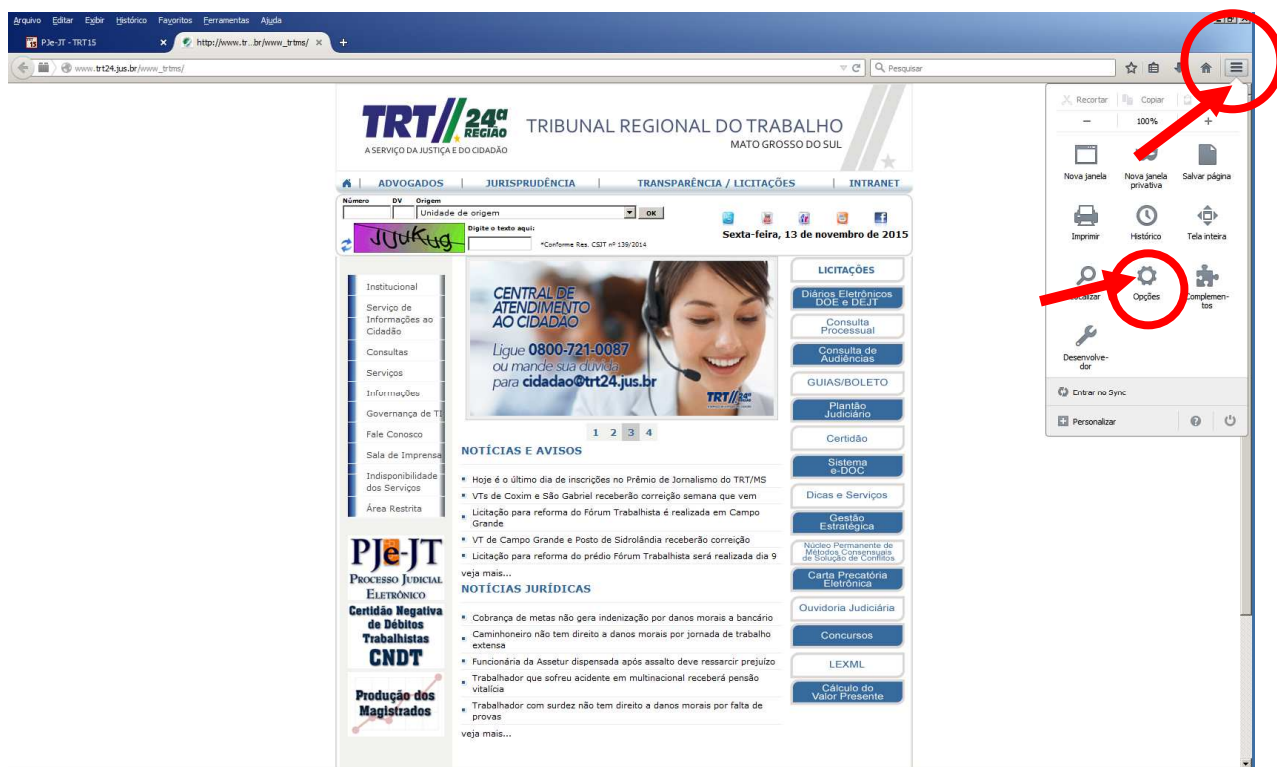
Arquivo Editar Exibir Histórico Favoritos Ferramentas Ajuda

PJe-JT - TRT15
http://www.tr...br/www_trtms/

www.trt24.jus.br/www_trtms/
Pesquisar

TRT 24ª REGIÃO
A SERVIÇO DA JUSTIÇA E DO CIDADÃO
TRIBUNAL REGIONAL DO TRABALHO
MATO GROSSO DO SUL

ADVOGADOS | JURISPRUDÊNCIA | TRANSPARÊNCIA / LICITAÇÕES | INTRANET

Número DV Origem
Unidade de origem OK
Digite o texto aqui:
*Conforme Res. CSJT nº 139/2014
Sexta-feira, 13 de novembro de 2015

Institucional
Serviço de Informações ao Cidadão
Consultas
Serviços
Informações
Governança de TI
Fale Conosco
Sala de Imprensa
Indisponibilidade dos Serviços
Área Restrita

PJe-JT
Processo Judicial Eletrônico
Certidão Negativa de Débitos Trabalhistas CNDT
Produção dos Magistrados

CENTRAL DE ATENDIMENTO AO CIDADÃO
Ligue 0800-721-0087
ou mande sua dúvida
para cidadao@trt24.jus.br

1 2 3 4

NOTÍCIAS E AVISOS
Hoje é o último dia de inscrições no Prêmio de Jornalismo do TRT/MS
VTs de Coxim e São Gabriel receberão correição semana que vem
Licitação para reforma do Fórum Trabalhista é realizada em Campo Grande
VT de Campo Grande e Posto de Sidrolândia receberão correição
Licitação para reforma do prédio Fórum Trabalhista será realizada dia 9
veja mais...

NOTÍCIAS JURÍDICAS
Cobrança de metas não gera indenização por danos morais a bancário
Caminhoneiro não tem direito a danos morais por jornada de trabalho extensa
Funcionária da Assetur dispensada após assalto deve ressarcir prejuízo
Trabalhador que sofreu acidente em multinacional receberá pensão vitalícia
Trabalhador com surdez não tem direito a danos morais por falta de provas
veja mais...

LICITAÇÕES
Diários Eletrônicos DOE e DEJT
Consulta Processual
Consulta de Audiências
GUIAS/BOLETO
Plantão Judiciário
Certidão
Sistema e-DOC
Dicas e Serviços
Gestão Estratégica
Núcleo Permanente de Métodos Consensuais de Solução de Conflitos
Carta Precatória Eletrônica
Ouvidoria Judiciária
Concursos
LEXML
Cálculo do Valor Presente

Recortar Copiar
− 100% +
Nova janela
Nova janela privativa
Salvar página
Imprimir
Histórico
Tela inteira
Localizar
Opções
Complementos
Desenvolvedor
Entrar no Sync
Personalizar